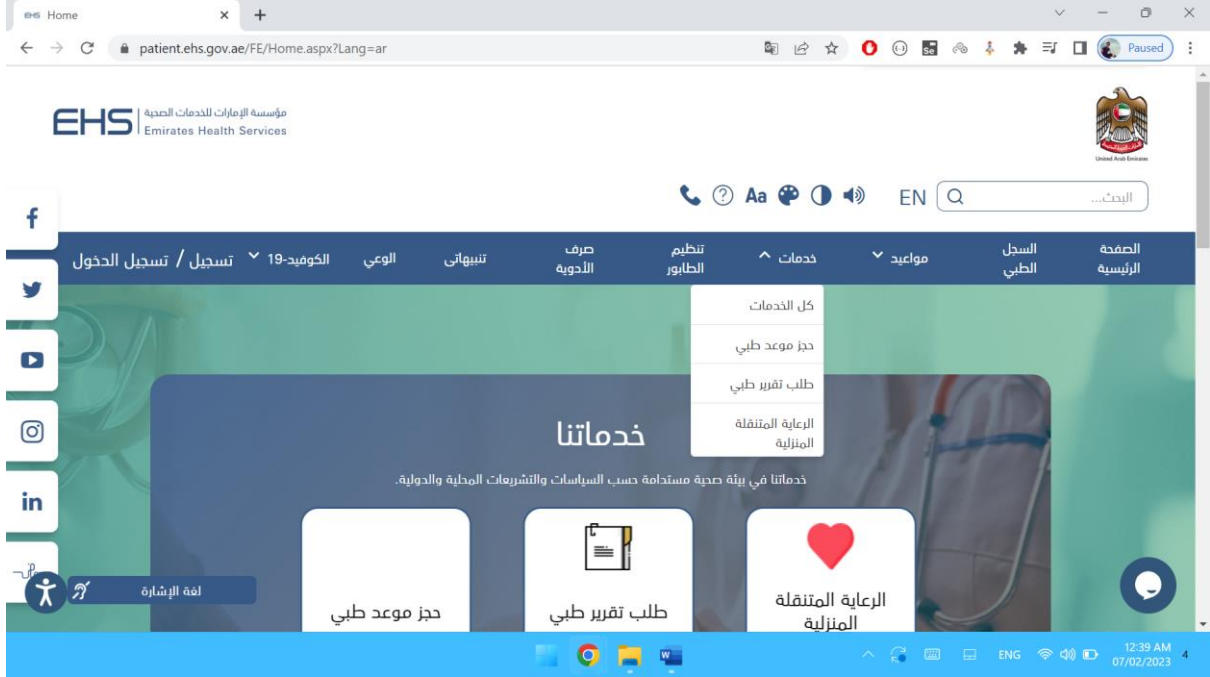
EHS Home
patient.ehs.gov.ae/FE/Home.aspx?Lang=ar
Paused

EHS مؤسسة الإمارات للخدمات الصحية Emirates Health Services

United Arab Emirates

Aa EN
البحث...

الصفحة الرئيسية
السجل الطبي
مواعيد
خدمات
تنظيم الطابور
صرف الأدوية
تنبيهاتي
الوعي
الكوفيد-19
تسجيل / تسجيل الدخول

كل الخدمات
حجز موعد طبي
طلب تقرير طبي
الرعاية المتنقلة المنزلية

خدماتنا
خدماتنا في بيئة صحية مستدامة حسب السياسات والتشريعات المحلية والدولية.

الرعاية المتنقلة المنزلية
طلب تقرير طبي
حجز موعد طبي

لغة الإشارة

ENG
12:39 AM
07/02/2023
4